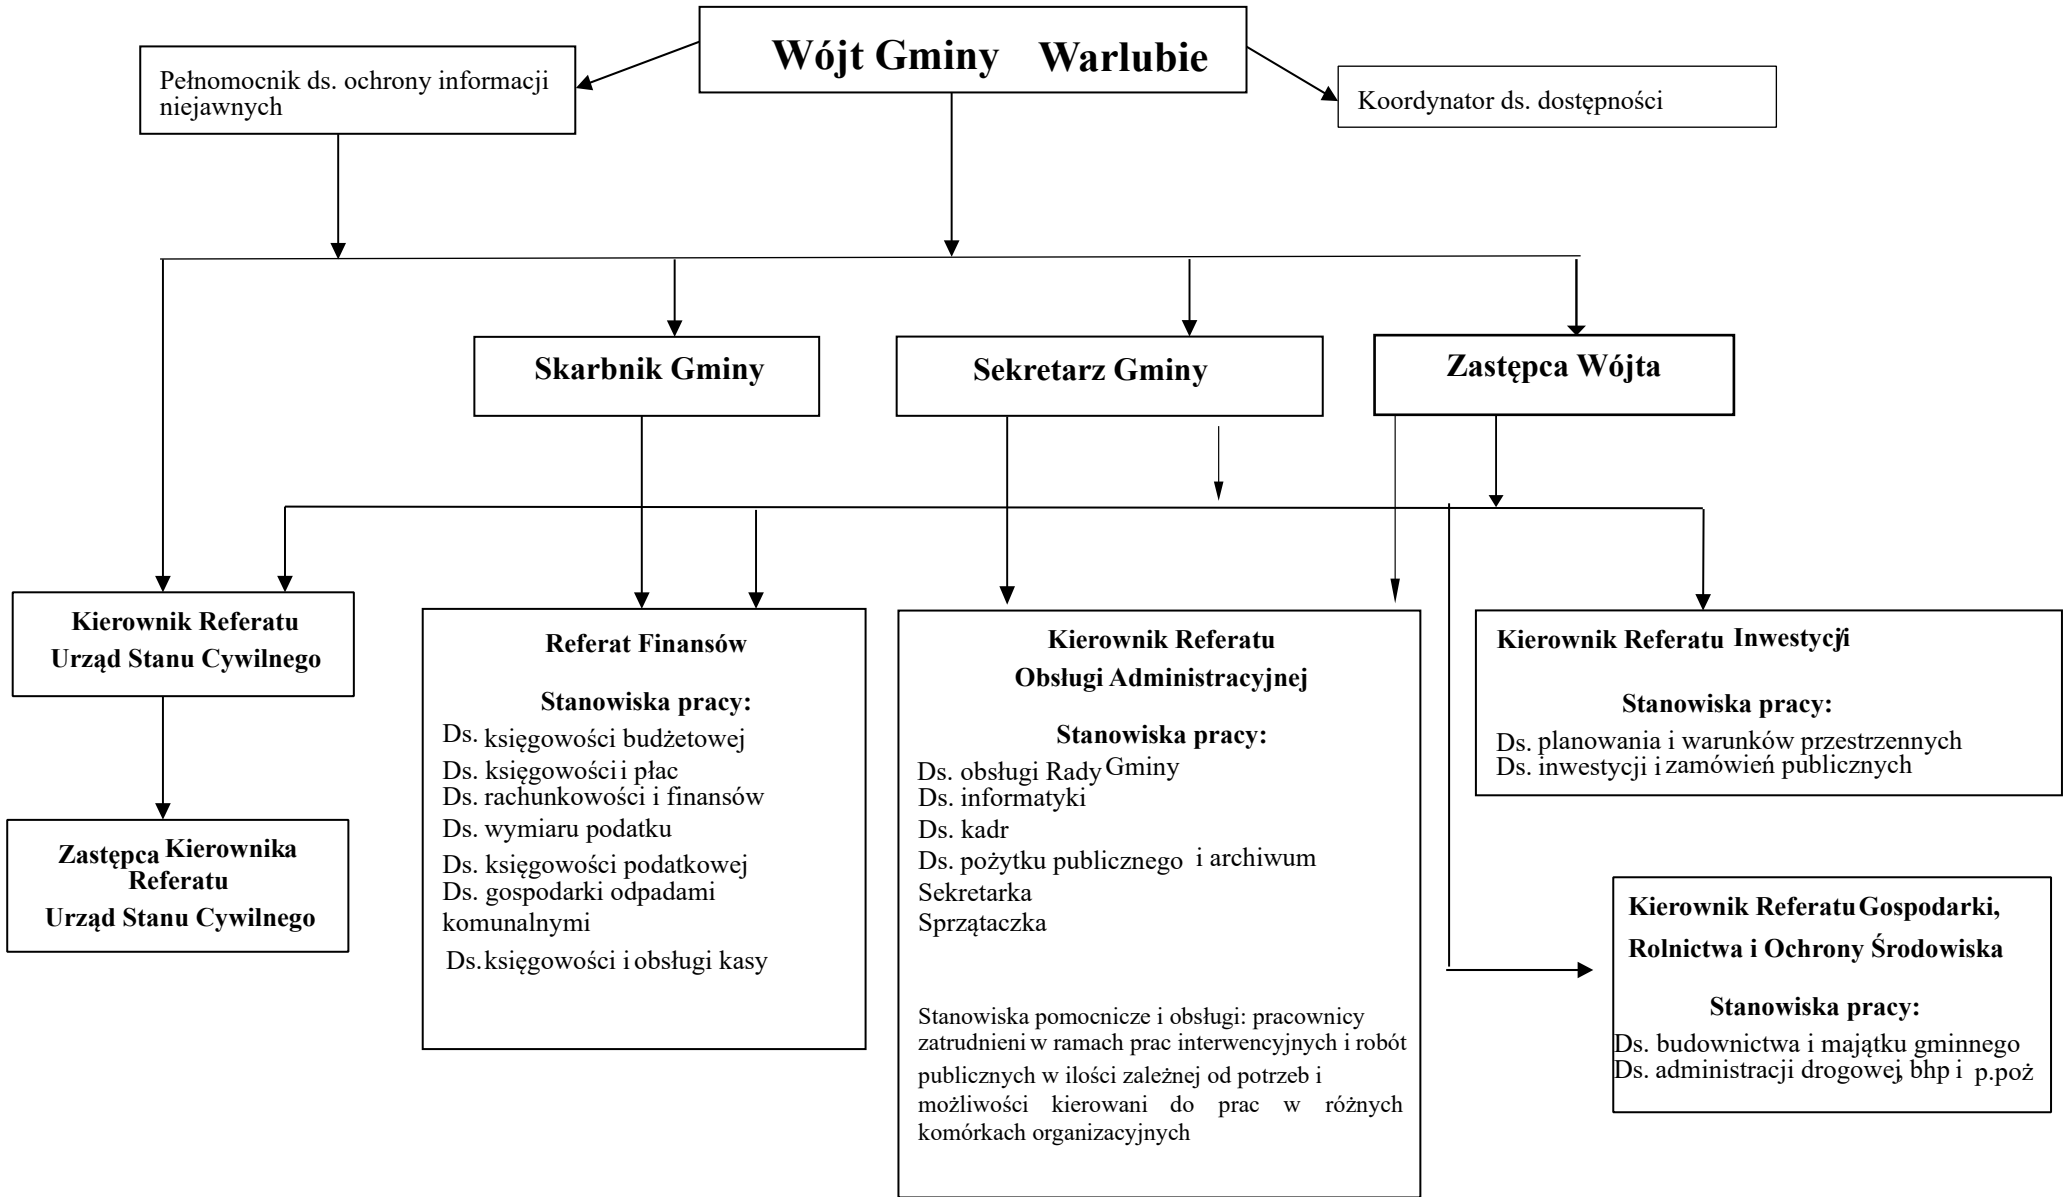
Wójt Gminy Warlubie

Pełnomocnik ds. ochrony informacji niejawnych

Koordynator ds. dostępności

Skarbnik Gminy

Sekretarz Gminy

Zastępca Wójta

Kierownik Referatu Urząd Stanu Cywilnego

Zastępca Kierownika Referatu Urząd Stanu Cywilnego

Referat Finansów

Stanowiska pracy:
Ds. księgowości budżetowej
Ds. księgowości i płac
Ds. rachunkowości i finansów
Ds. wymiaru podatku
Ds. księgowości podatkowej
Ds. gospodarki odpadami komunalnymi
Ds. księgowości i obsługi kasy

Kierownik Referatu Obsługi Administracyjnej

Stanowiska pracy:
Ds. obsługi Rady Gminy
Ds. informatyki
Ds. kadr
Ds. pożytku publicznego i archiwum
Sekretarka
Sprzątaczka

Stanowiska pomocnicze i obsługi: pracownicy zatrudnieni w ramach prac interwencyjnych i robót publicznych w ilości zależnej od potrzeb i możliwości kierowani do prac w różnych komórkach organizacyjnych

Kierownik Referatu Inwestycji

Stanowiska pracy:
Ds. planowania i warunków przestrzennych
Ds. inwestycji i zamówień publicznych

Kierownik Referatu Gospodarki, Rolnictwa i Ochrony Środowiska

Stanowiska pracy:
Ds. budownictwa i majątku gminnego
Ds. administracji drogowej, bhp i p.poż